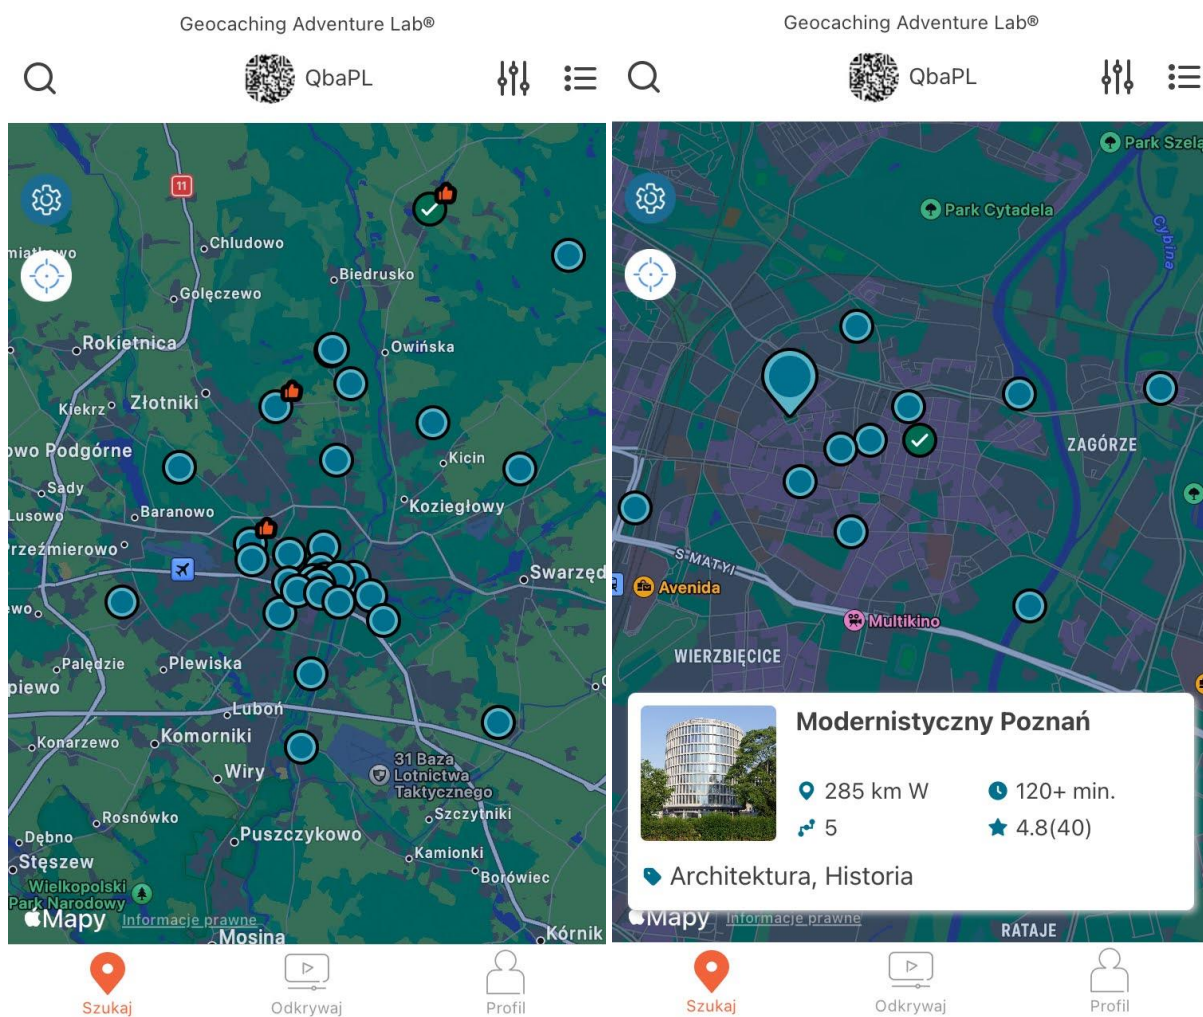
Geocaching Adventure Lab®

QbaPL

11

miat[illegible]wo
Chludowo
Biedrusko
Golęczewo
Rokietnica
Owińska
Kiekrz
Złotniki
owo Podgórne
Kicin
Sady
Lusowo
Baranowo
Koziegłowy
rzeźmierowo
Swarzęd
owo
Palędzie
Plewiska
piewo
Luboń
Konarzewo
Komorniki
Wiry
31 Baza Lotnictwa Taktycznego
Rosnówko
Szczytniki
Dębno
Puszczykowo
Stęszew
Kamionki
Borówiec
Wielkopolski Park Narodowy
Mapy
Informacje prawne
Mosina
Kórnik

Szukaj
Odkrywaj
Profil

Geocaching Adventure Lab®

QbaPL

Park Szela
Park Cytadela
Cybina
ZAGÓRZE
S-MATYI
Avenida
Multikino
WIERZBIĘCICE

Modernistyczny Poznań
285 km W
120+ min.
5
4.8(40)
Architektura, Historia

Mapy
Informacje prawne
RATAJE

Szukaj
Odkrywaj
Profil